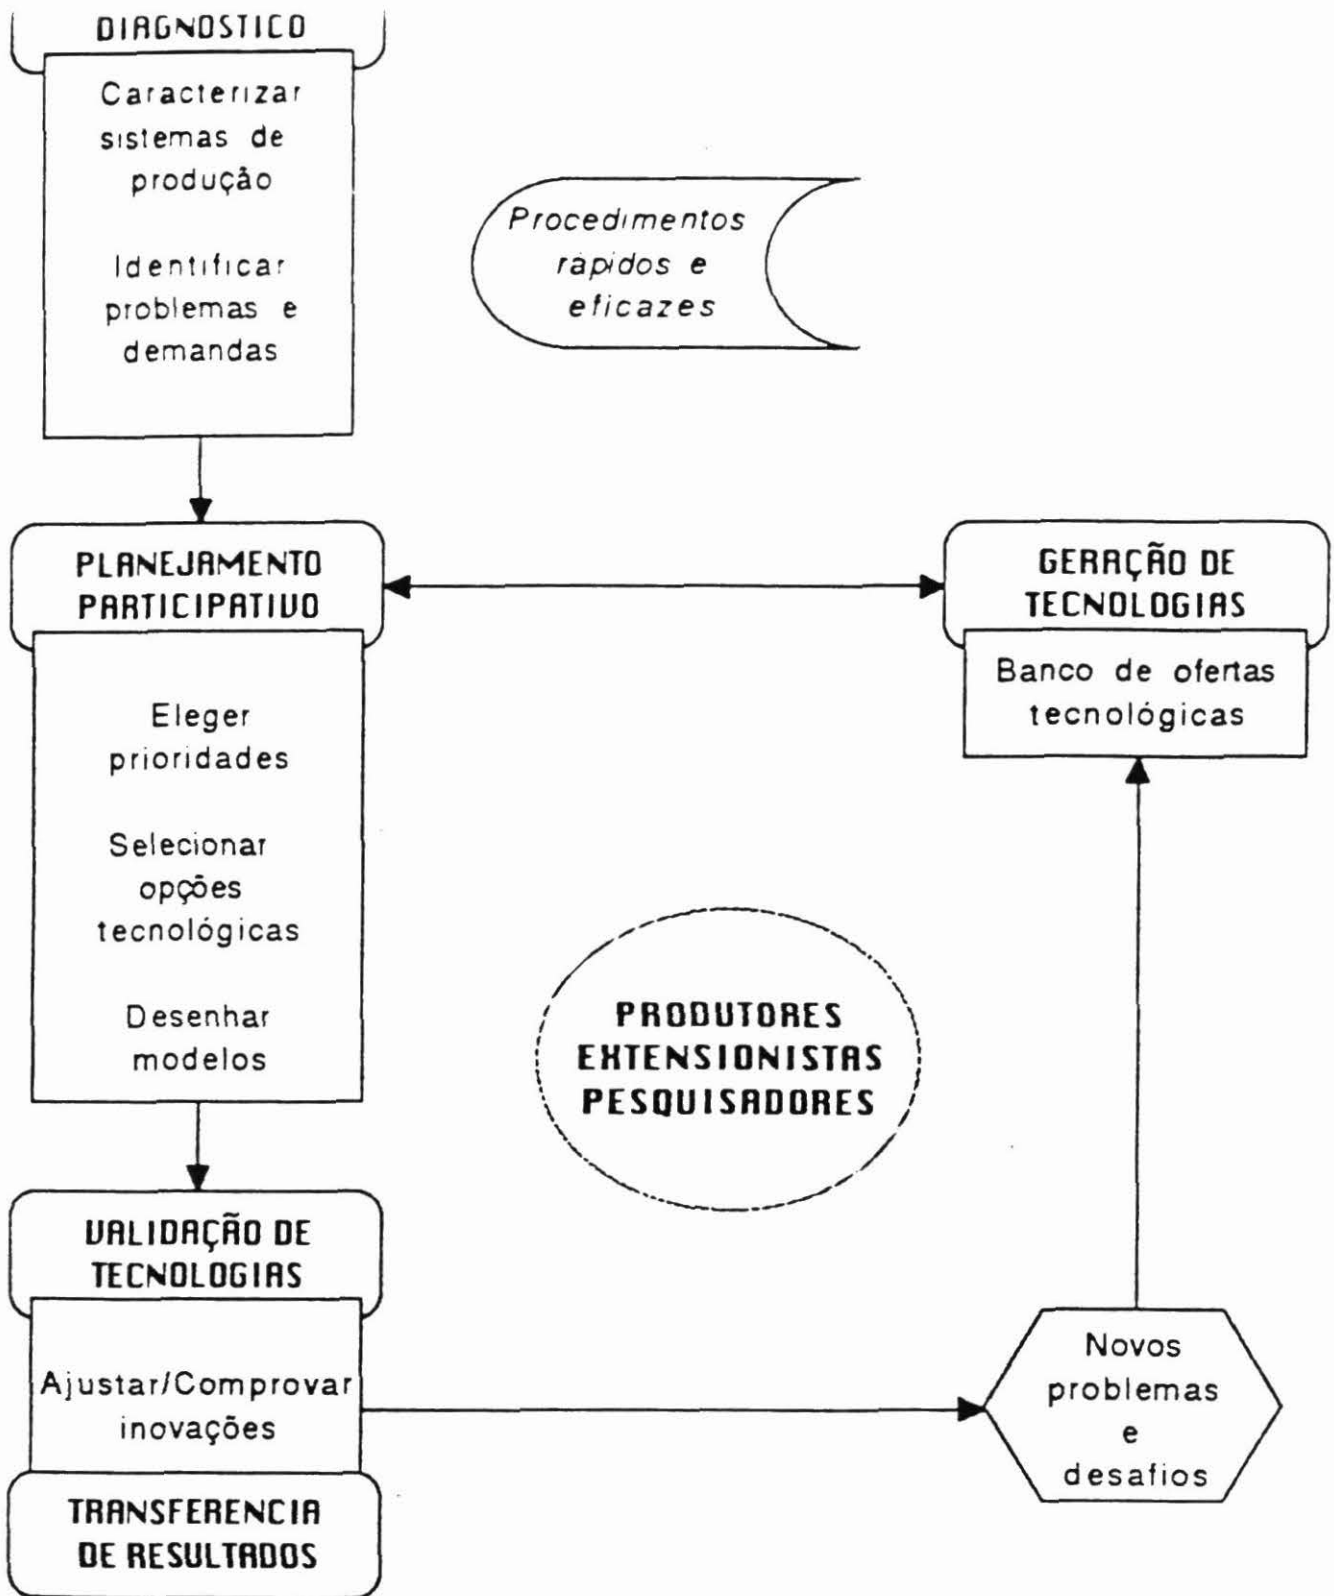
DIAGNOSTICO

Caracterizar sistemas de produção

Identificar problemas e demandas

Procedimentos rapidos e eficazes

PLANEJAMENTO PARTICIPATIVO

Eleger prioridades

Selecionar opções tecnológicas

Desenhar modelos

GERAÇÃO DE TECNOLOGIAS

Banco de ofertas tecnológicas

PRODUTORES EXTENSIONISTAS PESQUISADORES

VALIDAÇÃO DE TECNOLOGIAS

Ajustar/Comprovar inovações

TRANSFERENCIA DE RESULTADOS

Novos problemas e desafios